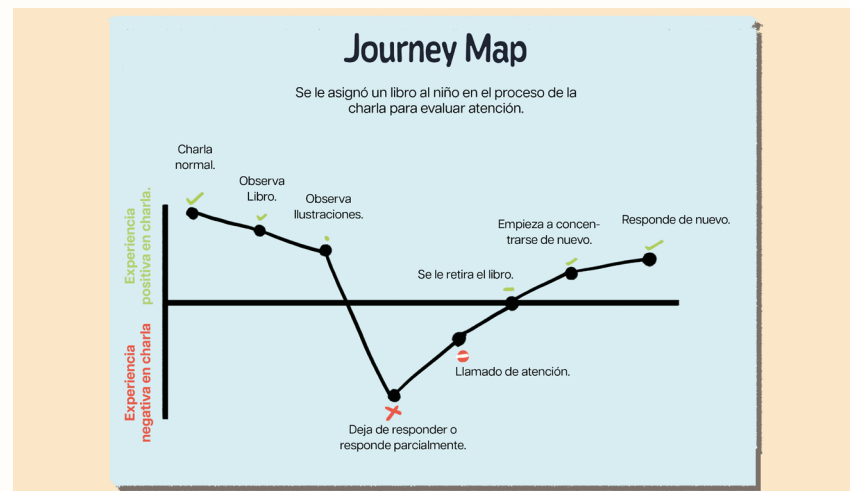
Journey Map

Se le asignó un libro al niño en el proceso de la charla para evaluar atención.

Experiencia positiva en charla.

Experiencia negativa en charla

Charla normal.

Observa Libro.

Observa Ilustraciones.

Deja de responder o responde parcialmente.

Llamado de atención.

Se le retira el libro.

Empieza a concentrarse de nuevo.

Responde de nuevo.